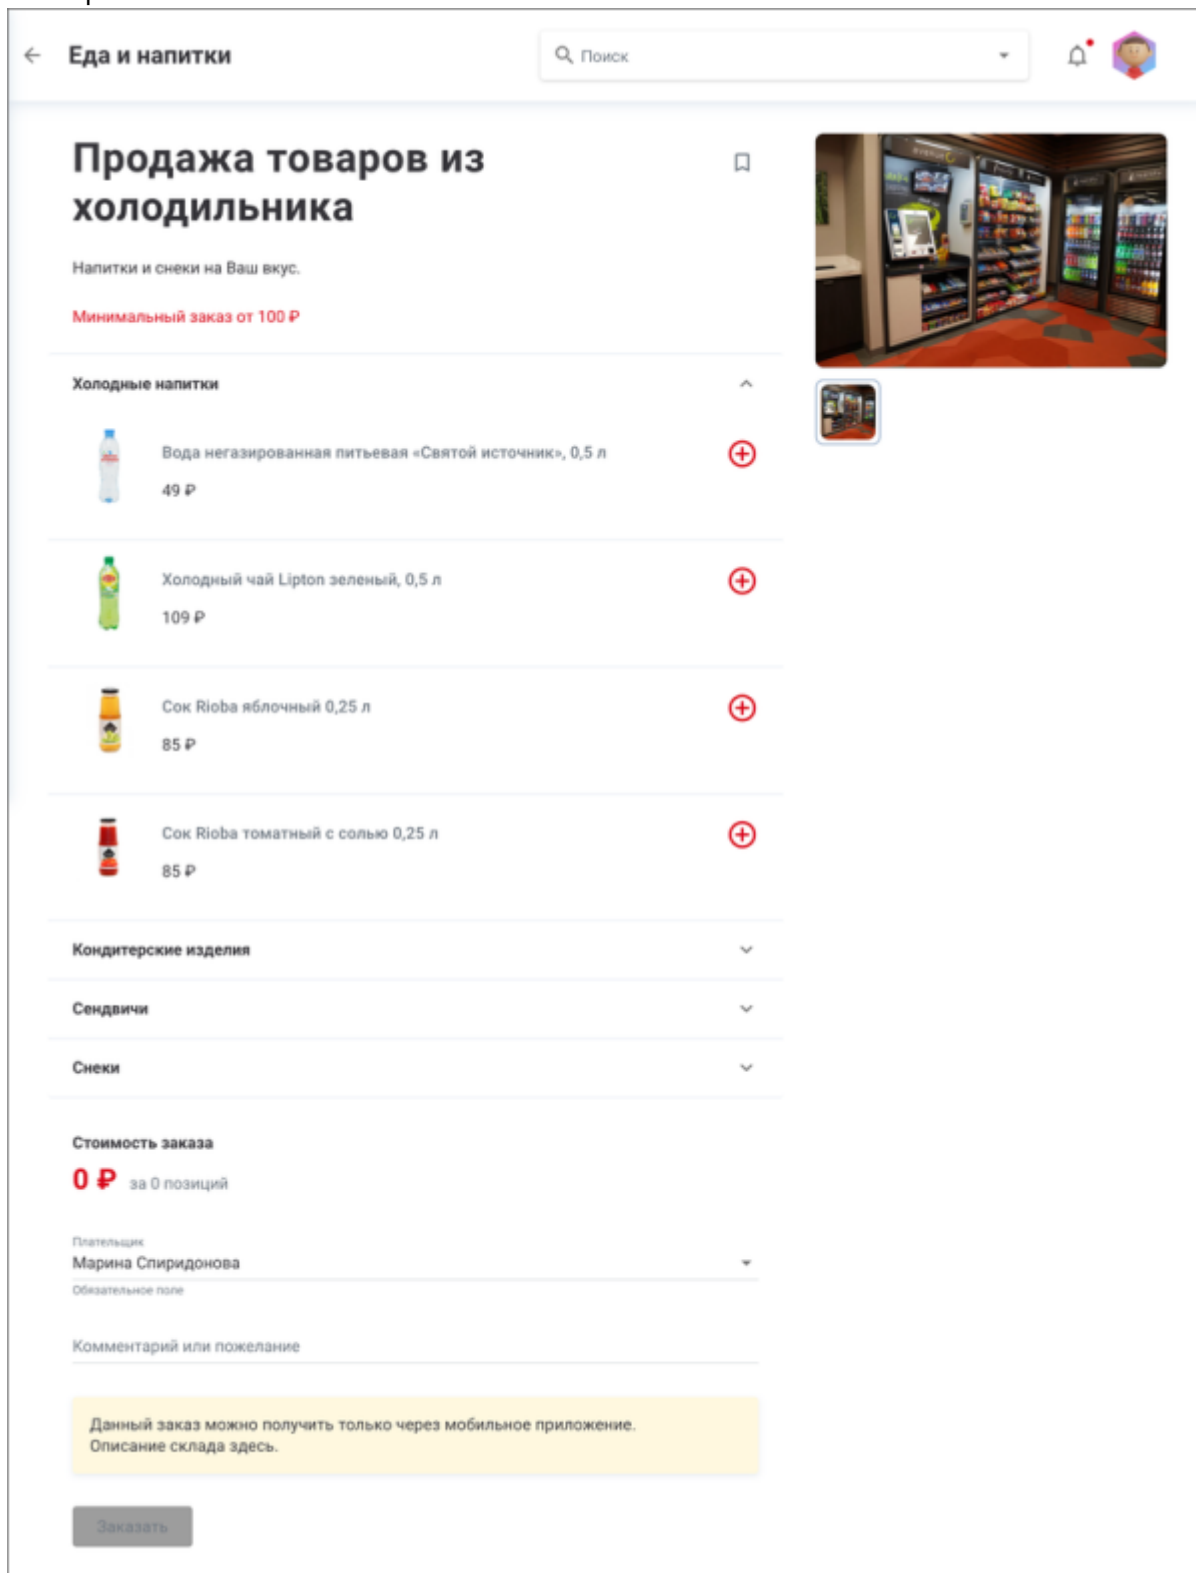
Еда и напитки

Поиск

Продажа товаров из холодильника

Напитки и снеки на Ваш вкус.

Минимальный заказ от 100 ₽

Холодные напитки

Вода негазированная питьевая «Святой источник», 0,5 л

49 ₽

Холодный чай Lipton зеленый, 0,5 л

109 ₽

Сок Rioba яблочный 0,25 л

85 ₽

Сок Rioba томатный с солью 0,25 л

85 ₽

Кондитерские изделия

Сендвичи

Снеки

Стоимость заказа

0 ₽ за 0 позиций

Плательщик
Марина Спиридонова
Обязательное поле

Комментарий или пожелание

Данный заказ можно получить только через мобильное приложение.
Описание склада здесь.

Заказать